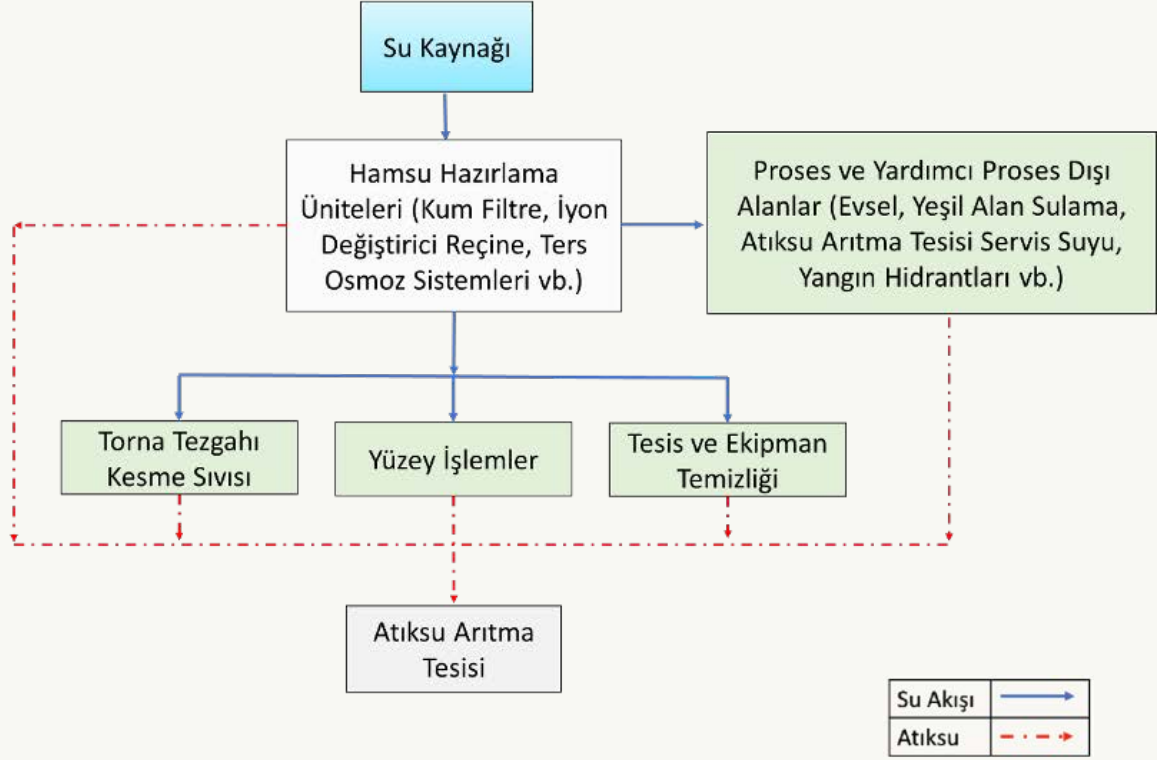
Su Kaynağı

Hamsu Hazırlama Üniteleri (Kum Filtre, İyon Değiştirici Reçine, Ters Osmoz Sistemleri vb.)

Proses ve Yardımcı Proses Dışı Alanlar (Evsel, Yeşil Alan Sulama, Atıksu Arıtma Tesisi Servis Suyu, Yangın Hidrantları vb.)

Torna Tezgahı Kesme Sıvısı

Yüzey İşlemler

Tesis ve Ekipman Temizliği

Atıksu Arıtma Tesisi

Su Akışı

Atıksu